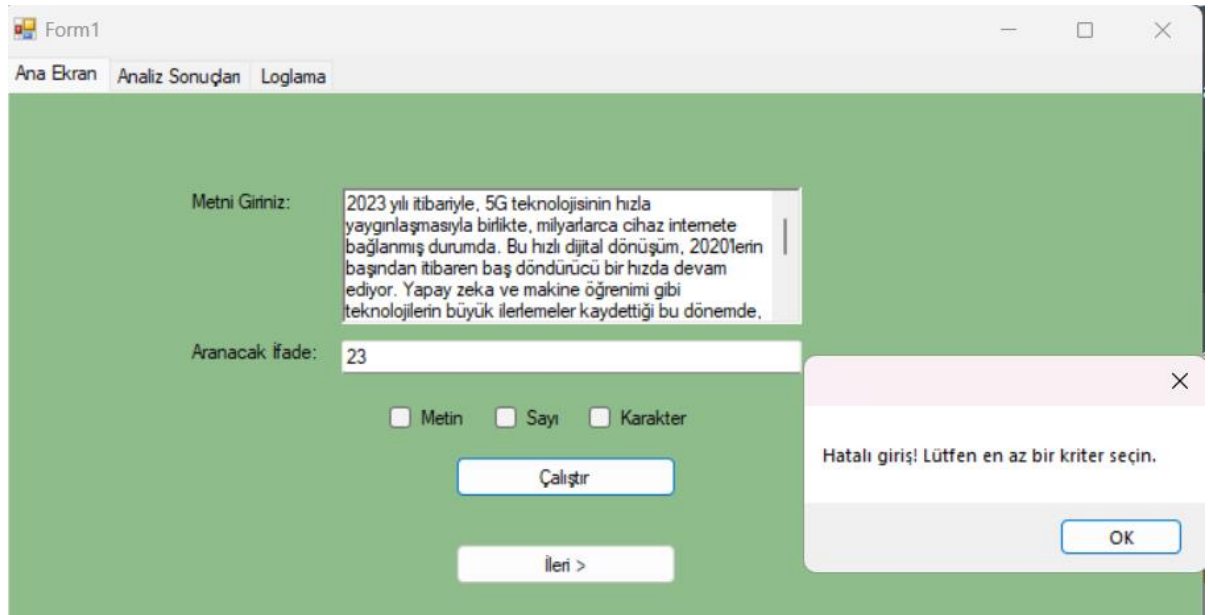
Form1

Ana Ekran | Analiz Sonuçları | Loglama

Metni Giriniz:

2023 yılı itibariyle, 5G teknolojisinin hızla yaygınlaşmasıyla birlikte, milyarlarca cihaz internete bağlanmış durumda. Bu hızlı dijital dönüşüm, 2020lerin başından itibaren baş döndürücü bir hızda devam ediyor. Yapay zeka ve makine öğrenimi gibi teknolojilerin büyük ilerlemeler kaydettiği bu dönemde,

Aranacak İfade:

23

Metin Sayı Karakter

Çalıştır

İleri >

Hatalı giriş! Lütfen en az bir kriter seçin.

OK